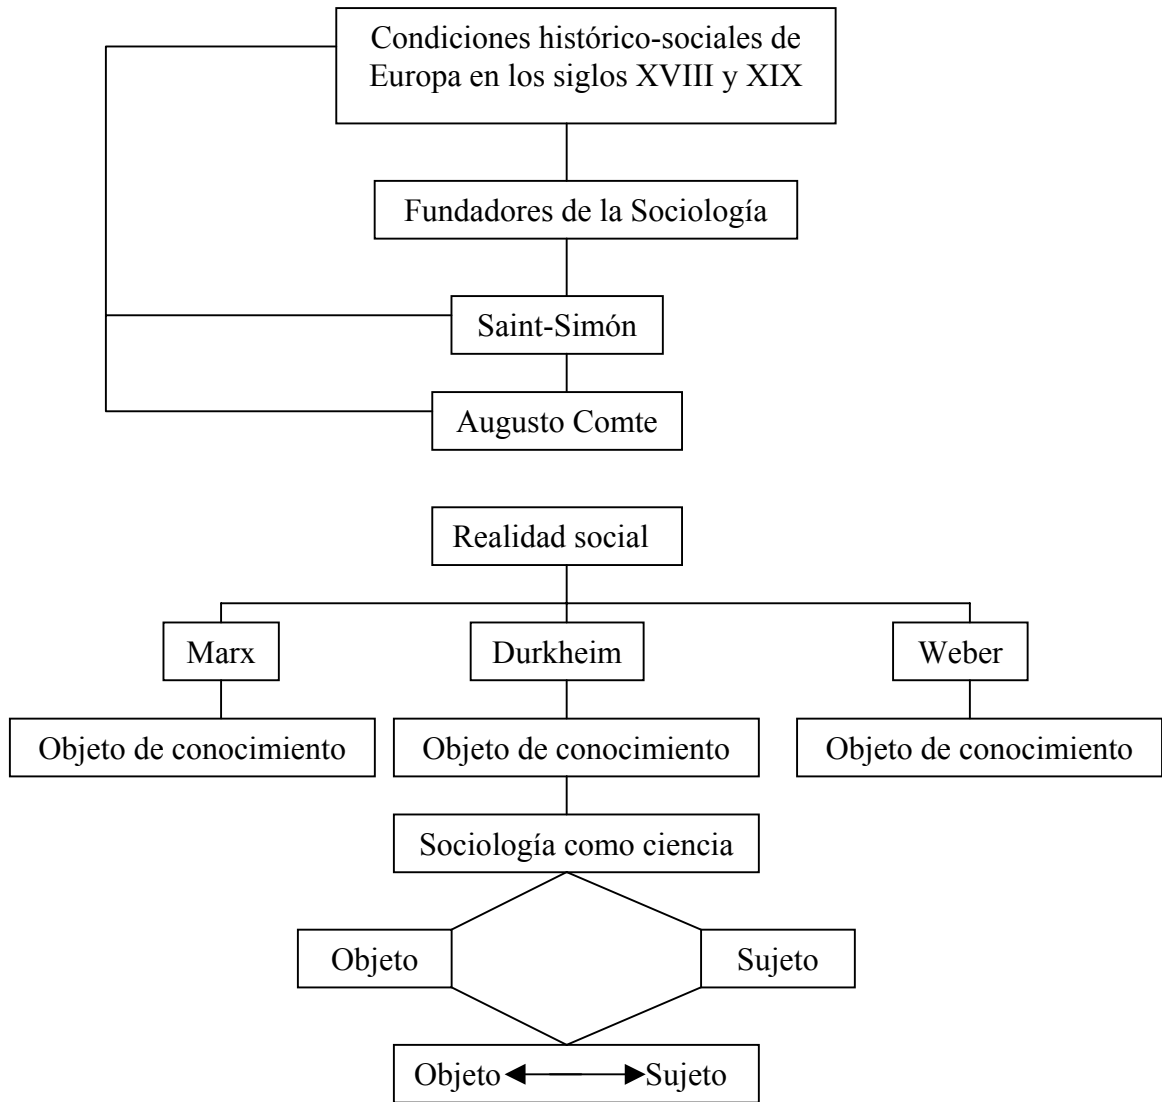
Condiciones histórico-sociales de Europa en los siglos XVIII y XIX

Fundadores de la Sociología

Saint-Simón

Augusto Comte

Realidad social

Marx

Durkheim

Weber

Objeto de conocimiento

Objeto de conocimiento

Objeto de conocimiento

Sociología como ciencia

Objeto

Sujeto

Objeto $\longleftrightarrow$ Sujeto